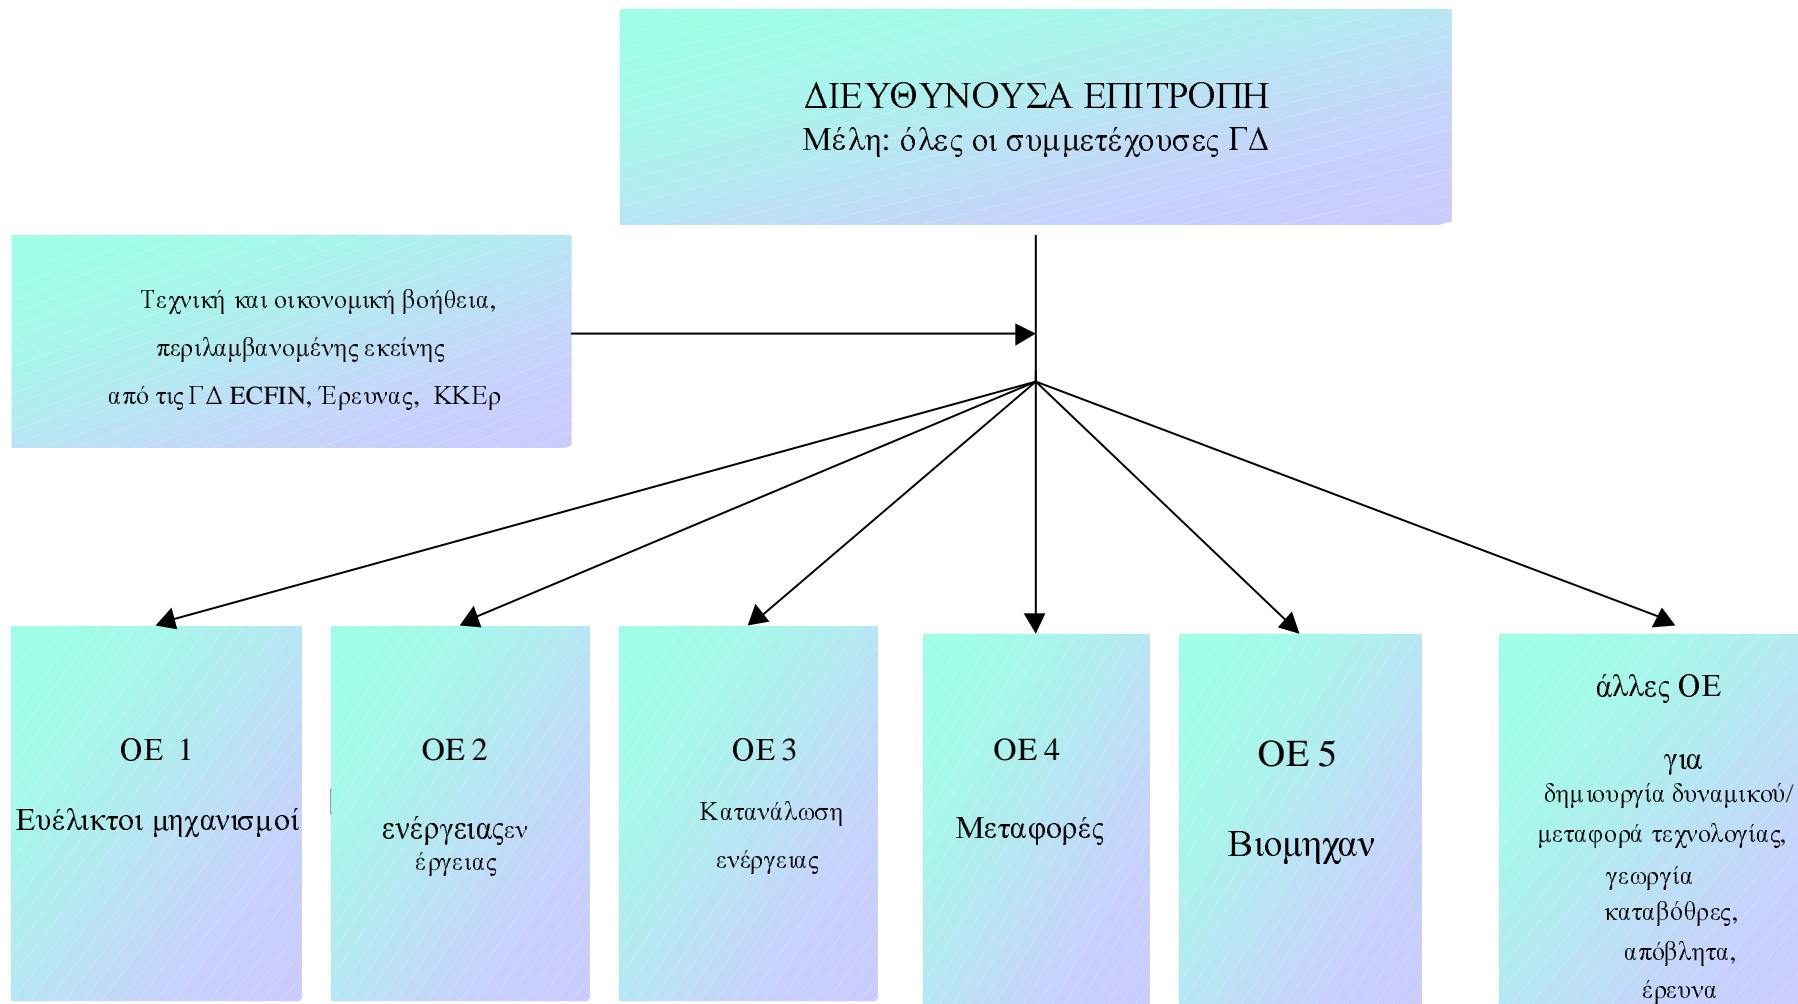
ΔΙΕΥΘΥΝΟΥΣΑ ΕΠΙΤΡΟΠΗ
Μέλη: όλες οι συμμετέχουσες ΓΔ

Τεχνική και οικονομική βοήθεια, περιλαμβανομένης εκείνης από τις ΓΔ ECFIN, Έρευνας, ΚΚΕρ

ΟΕ 1
Ευέλικτοι μηχανισμοί

ΟΕ 2
ενέργειαςεν έργειας

ΟΕ 3
Κατανάλωση ενέργειας

ΟΕ 4
Μεταφορές

ΟΕ 5
Βιομηχαν

άλλες ΟΕ
για
δημιουργία δυναμικού/ μεταφορά τεχνολογίας, γεωργία καταβόθρες, απόβλητα, έρευνα